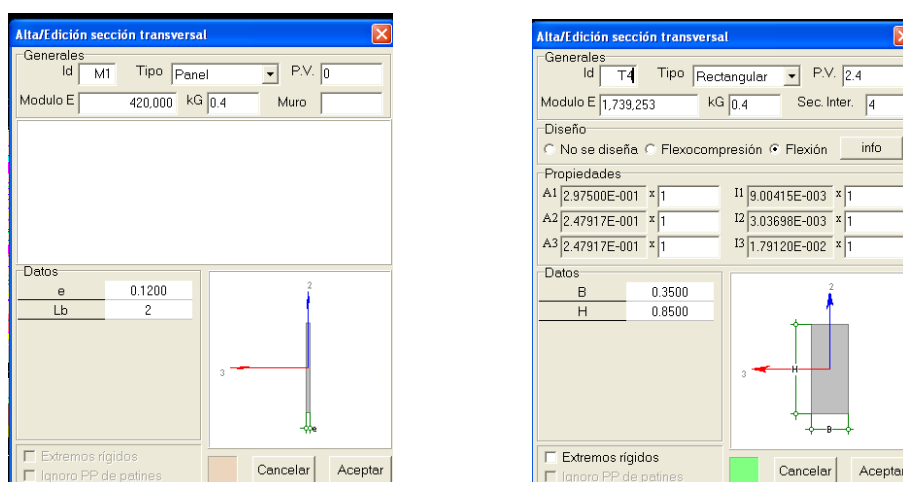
Alta/Edición sección transversal

Generales
Id M1 Tipo Panel P.V. 0
Modulo E 420,000 kG 0.4 Muro

Datos

| e | 0.1200 |
|---|---|
| Lb | 2 |

2
3
e

Extremos rígidos
Ignoro PP de patines

Cancelar Aceptar

Alta/Edición sección transversal

Generales
Id T4 Tipo Rectangular P.V. 2.4
Modulo E 1,739,253 kG 0.4 Sec. Inter. 4

Diseño
No se diseña Flexocompresión Flexión info

Propiedades
A1 2.97500E-001 x 1 I1 9.00415E-003 x 1
A2 2.47917E-001 x 1 I2 3.03698E-003 x 1
A3 2.47917E-001 x 1 I3 1.79120E-002 x 1

Datos

| B | 0.3500 |
|---|---|
| H | 0.8500 |

2
3
H
B

Extremos rígidos
Ignoro PP de patines

Cancelar Aceptar